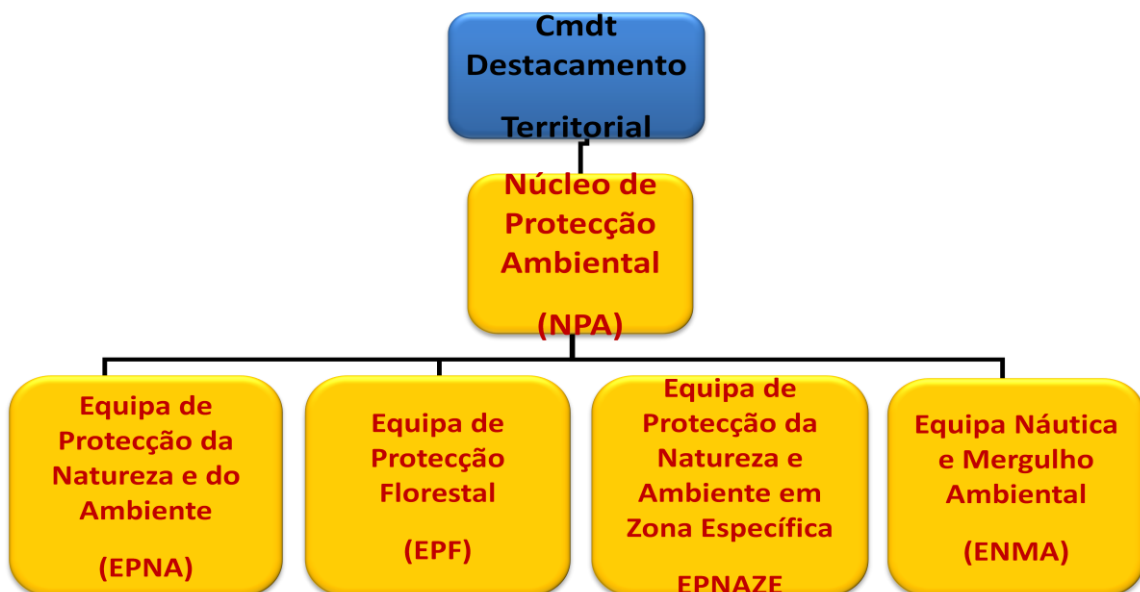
Cmdt Destacamento

Territorial

Núcleo de Protecção Ambiental

(NPA)

Equipa de Protecção da Natureza e do Ambiente

(EPNA)

Equipa de Protecção Florestal

(EPF)

Equipa de Protecção da Natureza e Ambiente em Zona Específica

EPNAZE

Equipa Náutica e Mergulho Ambiental

(ENMA)